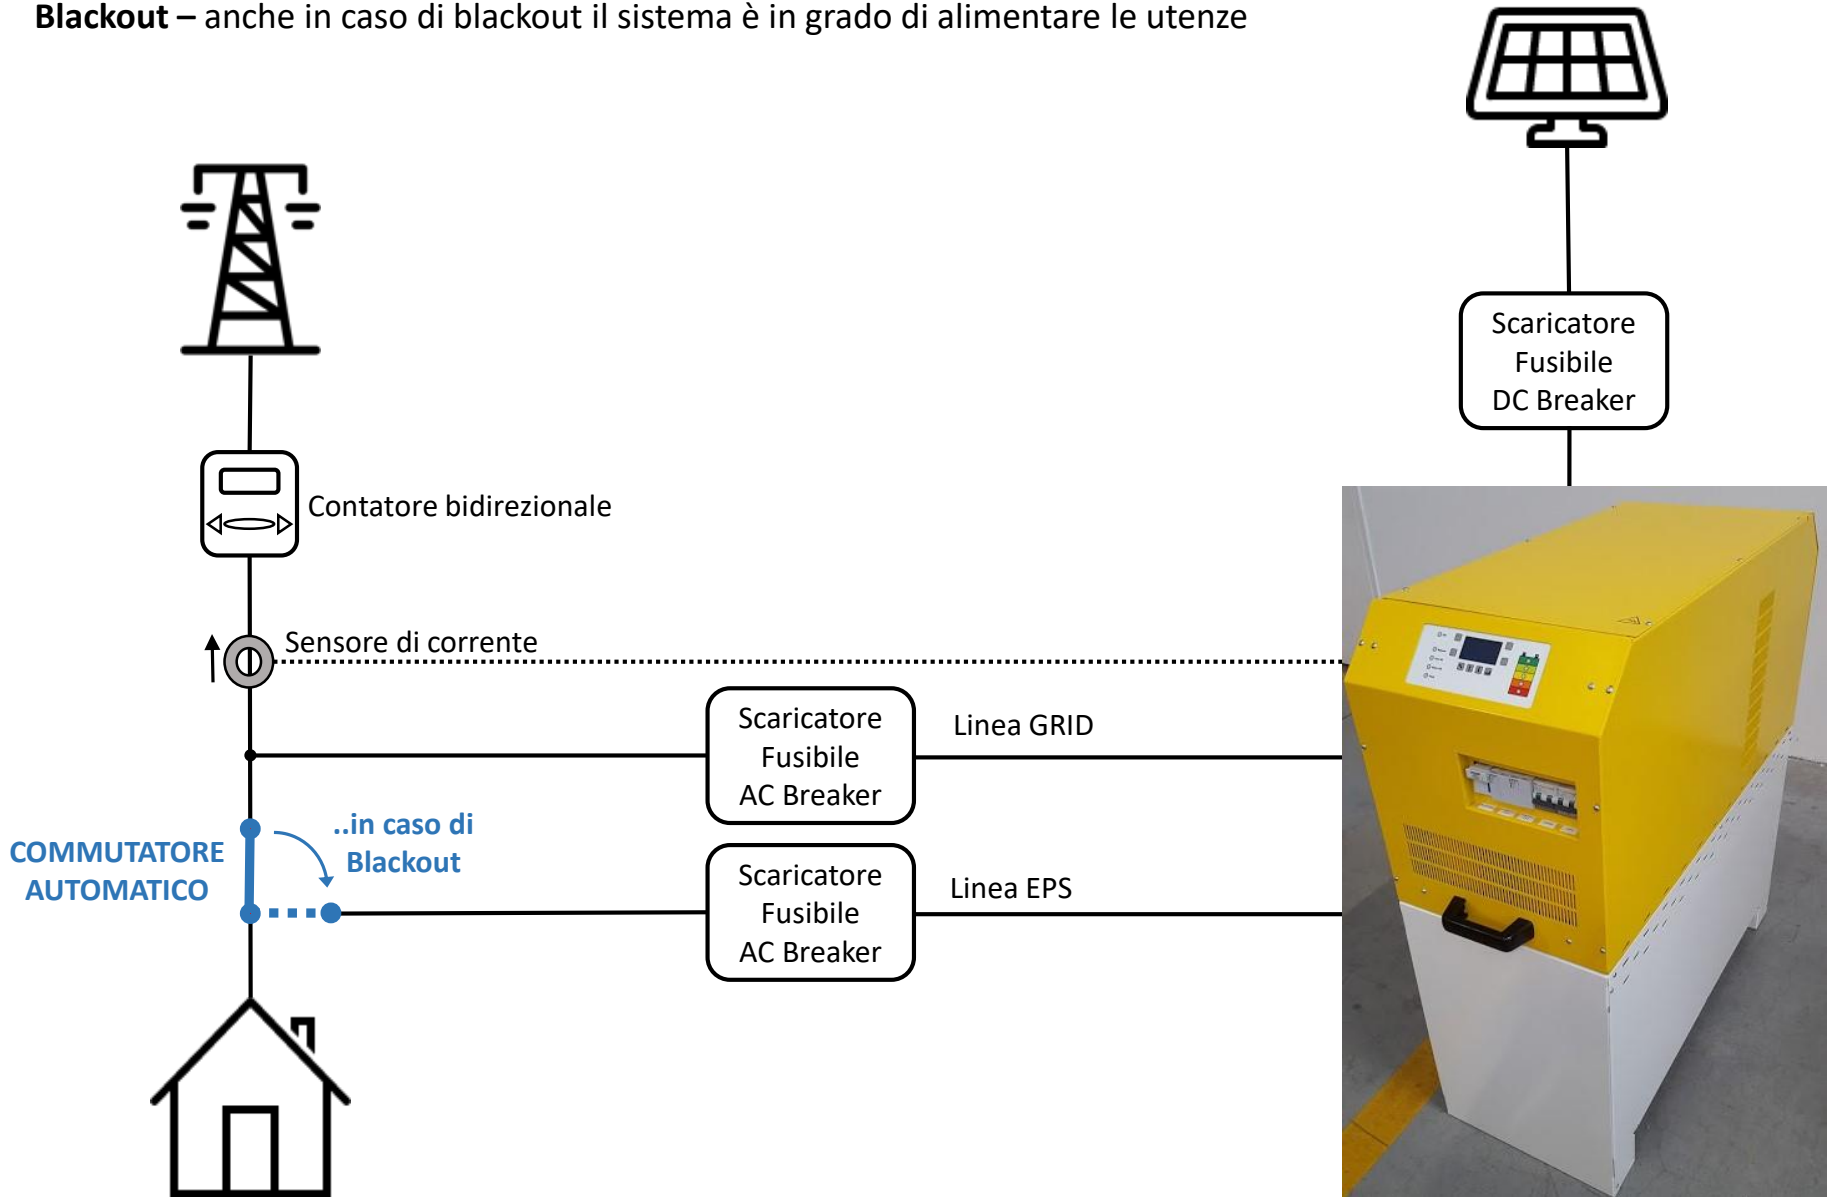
**Blackout** – anche in caso di blackout il sistema è in grado di alimentare le utenze

Scaricatore
Fusibile
DC Breaker

Contatore bidirezionale

Sensore di corrente

Scaricatore
Fusibile
AC Breaker

Linea GRID

COMMUTATORE AUTOMATICO

..in caso di Blackout

Scaricatore
Fusibile
AC Breaker

Linea EPS